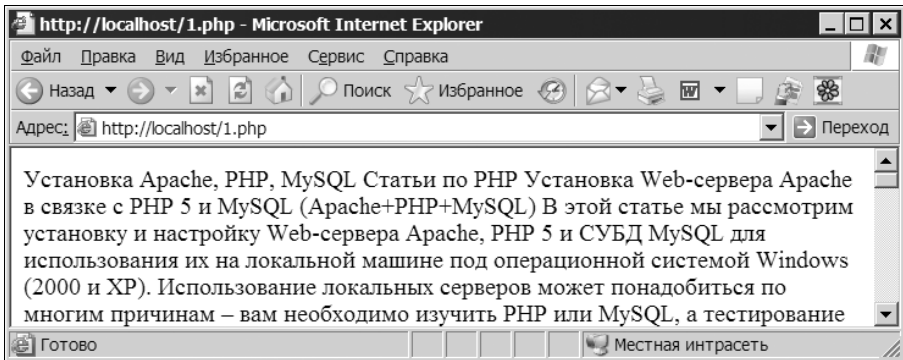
http://localhost/1.php - Microsoft Internet Explorer

Файл Правка Вид Избранное Сервис Справка

Назад Поиск Избранное

Адрес: http://localhost/1.php Переход

Установка Apache, PHP, MySQL Статьи по PHP Установка Web-сервера Apache в связке с PHP 5 и MySQL (Apache+PHP+MySQL) В этой статье мы рассмотрим установку и настройку Web-сервера Apache, PHP 5 и СУБД MySQL для использования их на локальной машине под операционной системой Windows (2000 и XP). Использование локальных серверов может понадобиться по многим причинам – вам необходимо изучить PHP или MySQL, а тестирование

Готово Местная интрасеть